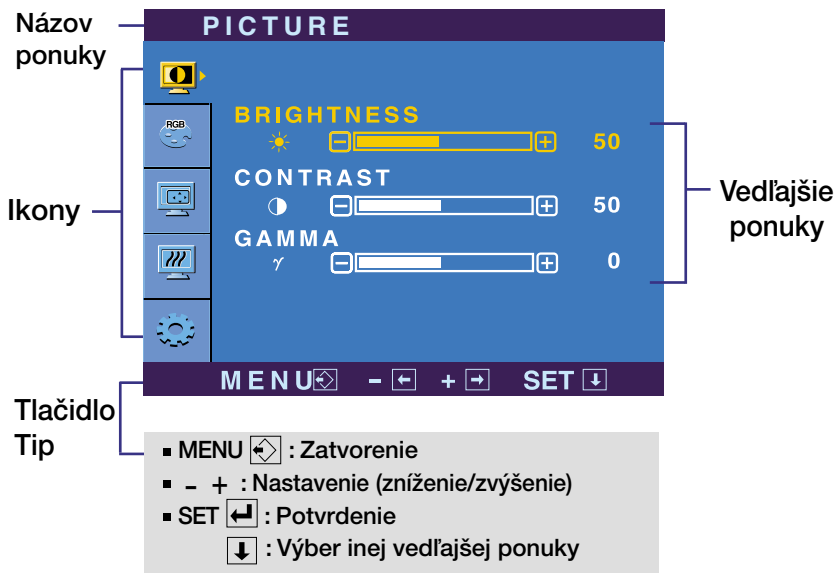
Názov ponuky

PICTURE

RGB

Ikony

BRIGHTNESS
50
CONTRAST
50
GAMMA
$\gamma$
0

Vedľajšie ponuky

MENU - + SET

Tlačidlo Tip

▪ MENU : Zatvorenie
▪ - + : Nastavenie (zníženie/zvýšenie)
▪ SET : Potvrdenie
: Výber inej vedľajšej ponuky